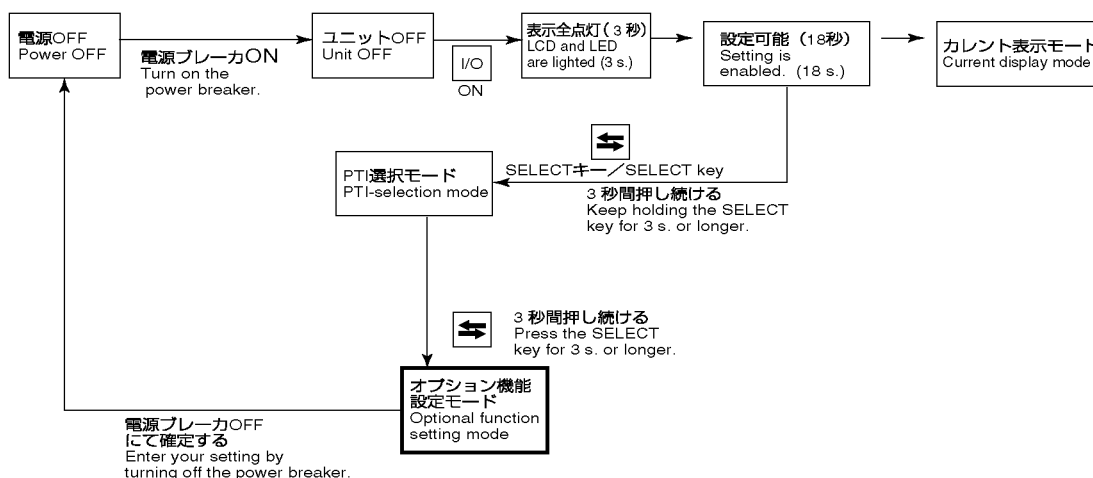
電源OFF
Power OFF

電源ブレーカON
Turn on the power breaker.

ユニットOFF
Unit OFF

I/O
ON

表示全点灯（3 秒）
LCD and LED are lighted (3 s.)

設定可能（18秒）
Setting is enabled. (18 s.)

カレント表示モード
Current display mode

SELECTキー／SELECT key

3 秒間押し続ける
Keep holding the SELECT key for 3 s. or longer.

PTI選択モード
PTI-selection mode

3 秒間押し続ける
Press the SELECT key for 3 s. or longer.

オプション機能設定モード
Optional function setting mode

電源ブレーカOFF
にて確定する
Enter your setting by turning off the power breaker.